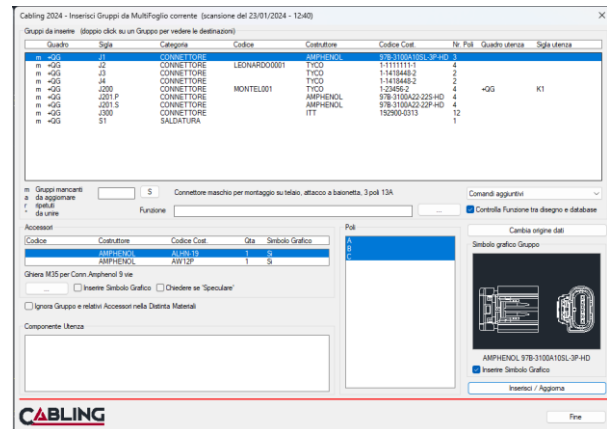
Cabling 2024 - Inserisci Gruppi da MultiFoglio corrente (scansione del 23/01/2024 - 12:40)

Gruppi da inserire (doppio click su un Gruppo per vedere le destinazioni)

| | Quadro | Sigla | Categoria | Codice | Costruttore | Codice Cost. | Nr. Poli | Quadro utenza | Sigla utenza |
|---|---|---|---|---|---|---|---|---|---|
| m | +QG | J1 | CONNETTORE | | AMPHENOL | 97B-3100A10SL-3P-HD | 3 | | |
| m | +QG | J2 | CONNETTORE | LEONARDO0001 | TYCO | 1-1111111-1 | 4 | | |
| m | +QG | J3 | CONNETTORE | | TYCO | 1-1418448-2 | 2 | | |
| m | +QG | J4 | CONNETTORE | | TYCO | 1-1418448-2 | 2 | | |
| m | +QG | J200 | CONNETTORE | MONTEL001 | TYCO | 1-23456-2 | 4 | +QG | K1 |
| m | +QG | J201.P | CONNETTORE | | AMPHENOL | 97B-3100A22-22S-HD | 4 | | |
| m | +QG | J201.S | CONNETTORE | | AMPHENOL | 97B-3100A22-22P-HD | 4 | | |
| m | +QG | J300 | CONNETTORE | | ITT | 192900-0313 | 12 | | |
| m | +QG | S1 | SALDATURA | | | | 1 | | |

m Gruppi mancanti
a da aggiornare
r ripetuti
* da unire

S

Connettore maschio per montaggio su telaio, attacco a baionetta, 3 poli 13A

Funzione

...

Comandi aggiuntivi

Controlla Funzione tra disegno e database

Cambia origine dati

Accessori

| Codice | Costruttore | Codice Cost. | Qta | Simbolo Grafico |
|---|---|---|---|---|
| | AMPHENOL | ALHN-19 | 1 | Si |
| | AMPHENOL | AW12P | 1 | Si |

Ghiera M35 per Conn.Amphenol 9 vie

...

Inserire Simbolo Grafico

Chiedere se "Speculare"

Ignora Gruppo e relativi Accessori nella Distinta Materiali

Componente Utenza

Poli

A
B
C

Simbolo grafico Gruppo

AMPHENOL 97B-3100A10SL-3P-HD

Inserire Simbolo Grafico

Inserisci / Aggiorna

CABLING

Fine